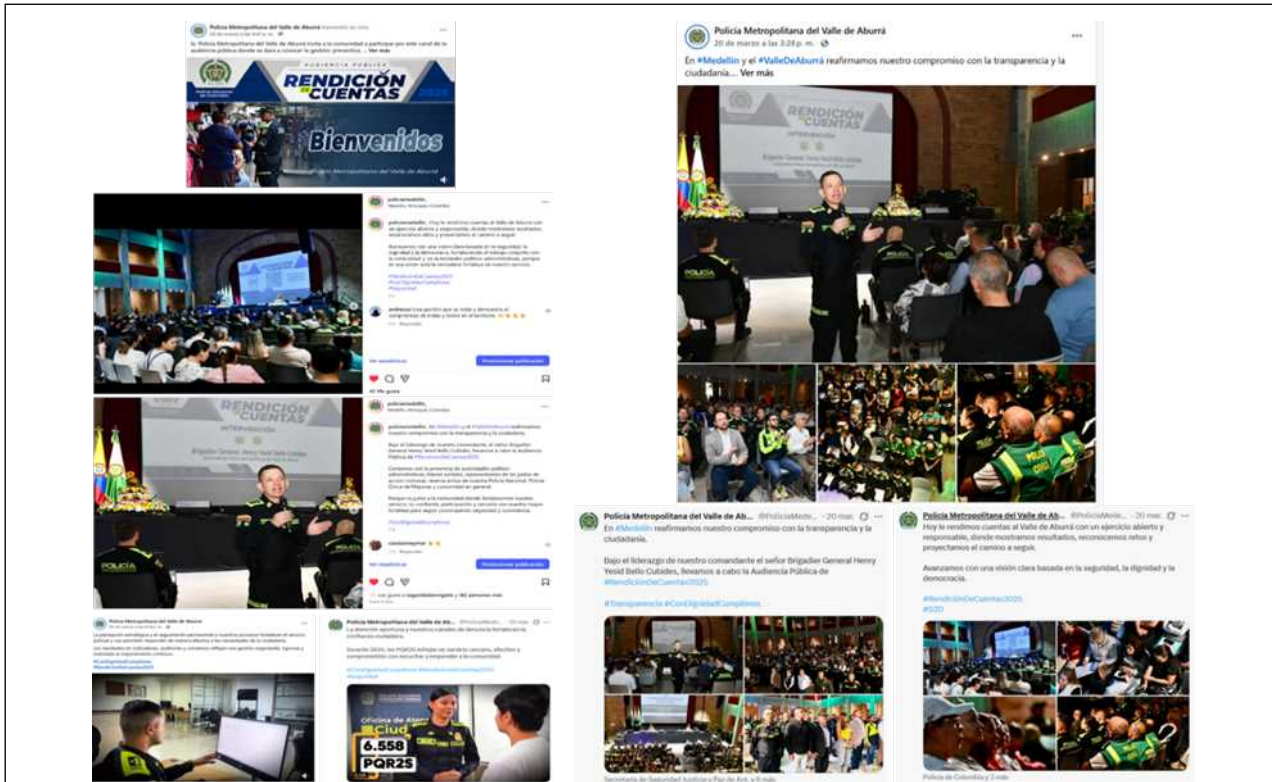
Policía Metropolitana del Valle de Aburrá

la Policía Metropolitana del Valle de Aburrá invita a la comunidad a participar por este canal de la audiencia pública donde se dará a conocer la gestión preventiva... Ver más

AUDIENCIA PÚBLICA
RENDICIÓN DE CUENTAS
2024

Bienvenidos

Policía Metropolitana del Valle de Aburrá
20 de marzo a las 3:28 p. m.

En #Medellín y el #ValleDeAburrá reafirmamos nuestro compromiso con la transparencia y la ciudadanía... Ver más

RENDICIÓN DE CUENTAS
INTERVENCIÓN

POLICÍA

policiamedellin
Medellín, Antioquia, Colombia

policiamedellin Hoy le rendimos cuentas al Valle de Aburrá con un ejercicio abierto y responsable, donde mostramos resultados, reconocemos retos y proyectamos el camino a seguir.

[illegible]

#RendiciónDeCuentas2025
#ConDignidadCumplimos
#Seguridad

Ver estadísticas
Promocionar publicación

RENDICIÓN DE CUENTAS
INTERVENCIÓN
Brigadier General Henry Yesid Bello Cubides

policiamedellin
Medellín, Antioquia, Colombia

policiamedellin En #Medellín y el #ValleDeAburrá reafirmamos nuestro compromiso con la transparencia y la ciudadanía.

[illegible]

Ver estadísticas
Promocionar publicación

POLICÍA

Policía Metropolitana del Valle de Aburrá

La planeación estratégica y el seguimiento permanente a nuestros procesos fortalecen el servicio policial y nos permiten responder de manera efectiva a las necesidades de la ciudadanía.

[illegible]

Policía Metropolitana del Valle de Aburrá @PoliciaMede... · 20 mar.

La atención oportuna y transparente a las peticiones fortalece la confianza ciudadana.

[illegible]

Oficina de Atención al Ciudadano
6.558
PQR2S

Policía Metropolitana del Valle de Ab... @PoliciaMede... · 20 mar.

En #Medellín reafirmamos nuestro compromiso con la transparencia y la ciudadanía.

Bajo el liderazgo de nuestro comandante el señor Brigadier General Henry Yesid Bello Cubides, llevamos a cabo la Audiencia Pública de #RendiciónDeCuentas2025

#Transparencia #ConDignidadCumplimos

Secretaría de Seguridad, Justicia y Paz de Ant. y 6 más

Policía Metropolitana del Valle de Ab... @PoliciaMede... · 20 mar.

Hoy le rendimos cuentas al Valle de Aburrá con un ejercicio abierto y responsable, donde mostramos resultados, reconocemos retos y proyectamos el camino a seguir.

Avanzamos con una visión clara basada en la seguridad, la dignidad y la democracia.

#RendiciónDeCuentas2025
#SSD

Policía de Colombia y 3 más